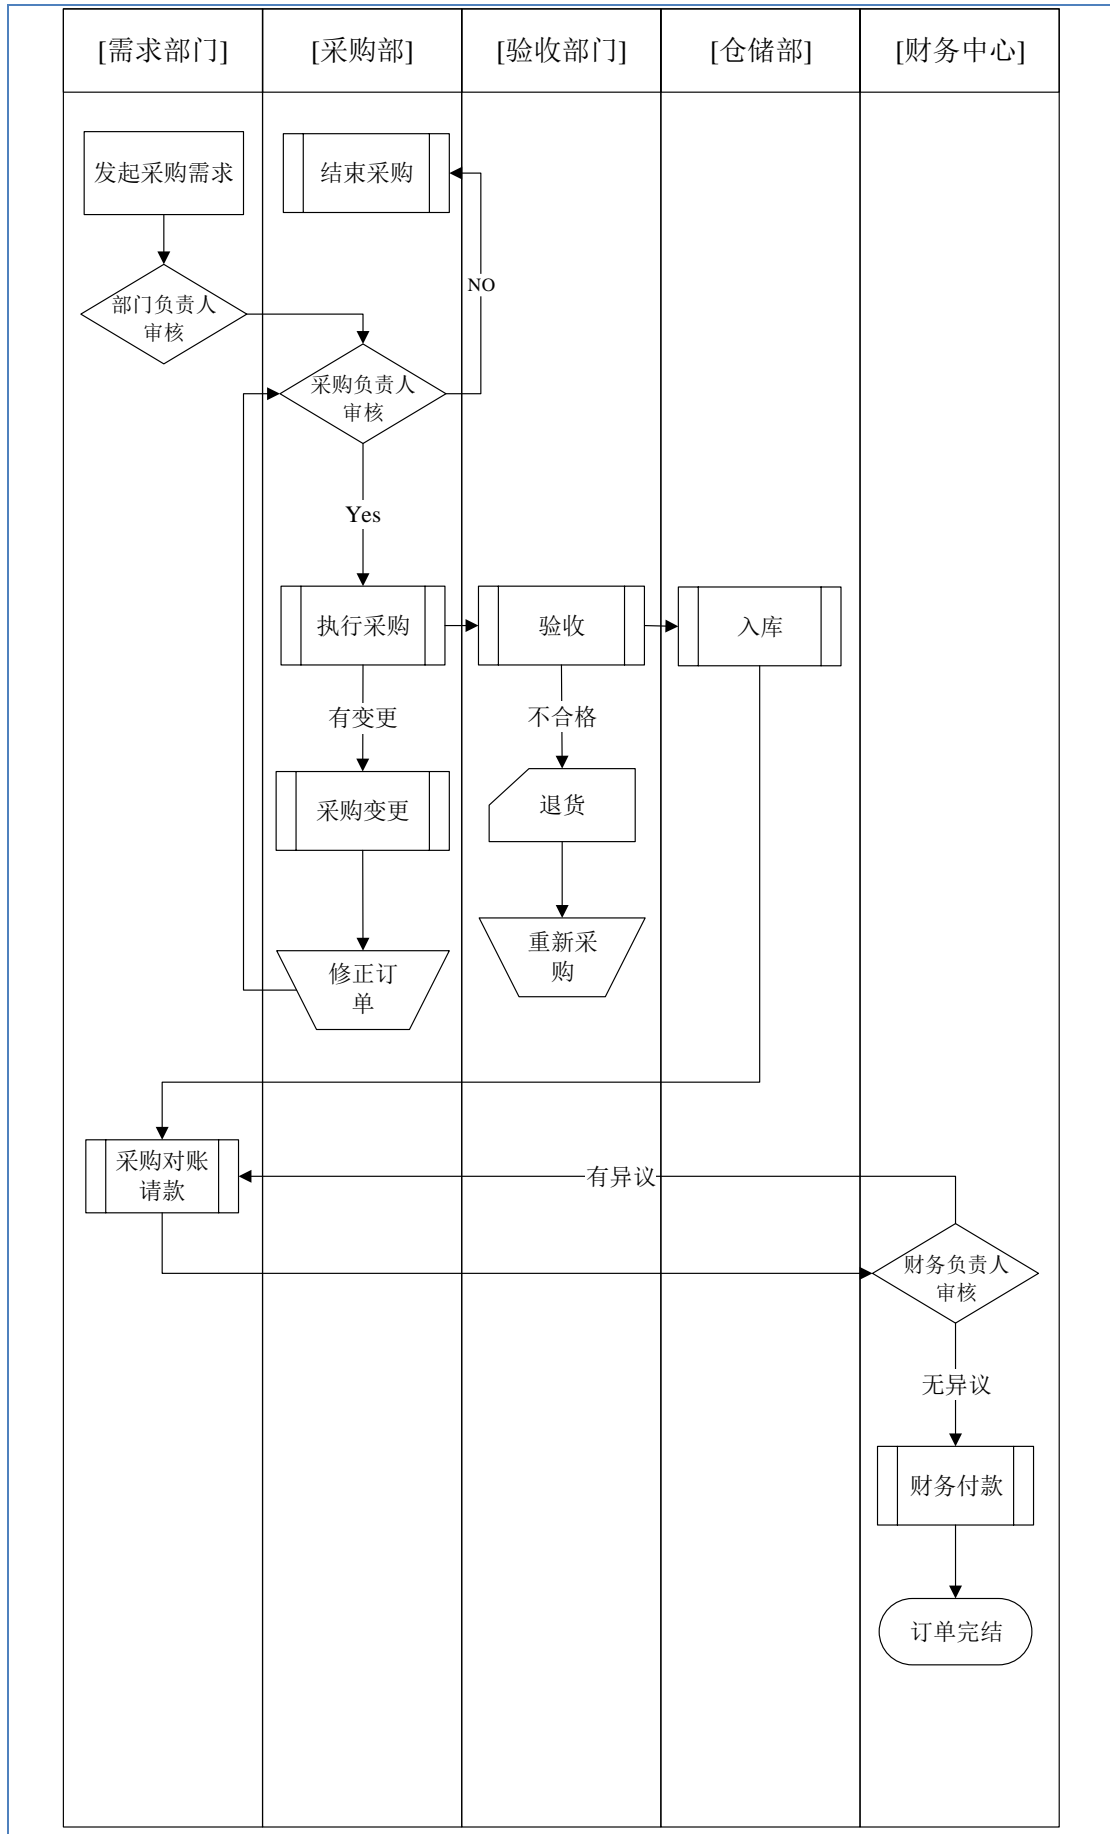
| [需求部门] | [采购部] | [验收部门] | [仓储部] | [财务中心] |
|---|---|---|---|---|

发起采购需求

结束采购

NO

部门负责人审核

采购负责人审核

Yes

执行采购

验收

入库

有变更

不合格

采购变更

退货

修正订单

重新采购

采购对账请款

有异议

财务负责人审核

无异议

财务付款

订单完结